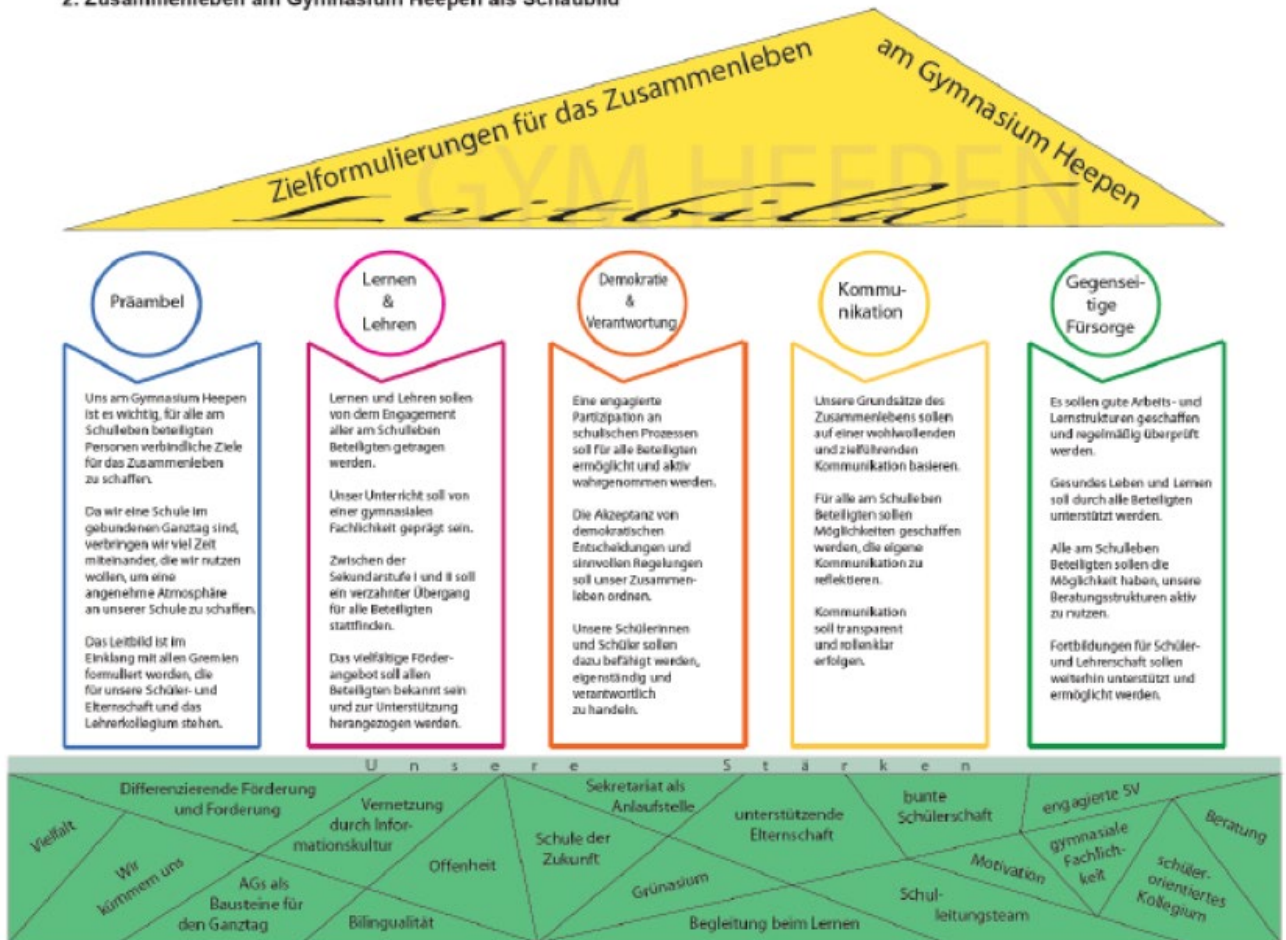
2. Zusammenleben am Gymnasium Heepen als Schaubild

Zielformulierungen für das Zusammenleben am Gymnasium Heepen

GYM HEEPEN

Leitbild

Präambel

Lernen & Lehren

Demokratie & Verantwortung

Kommunikation

Gegenseitige Fürsorge

Uns am Gymnasium Heepen ist es wichtig, für alle am Schulleben beteiligten Personen verbindliche Ziele für das Zusammenleben zu schaffen.

Da wir eine Schule im gebundenen Ganztag sind, verbringen wir viel Zeit miteinander, die wir nutzen wollen, um eine angenehme Atmosphäre an unserer Schule zu schaffen.

Das Leitbild ist im Einklang mit allen Gremien formuliert worden, die für unsere Schüler- und Elternschaft und das Lehrerkollegium stehen.

Lernen und Lehren sollen von dem Engagement aller am Schulleben Beteiligten getragen werden.

Unser Unterricht soll von einer gymnasialen Fachlichkeit geprägt sein.

Zwischen der Sekundarstufe I und II soll ein verzahnter Übergang für alle Beteiligten stattfinden.

Das vielfältige Förderangebot soll allen Beteiligten bekannt sein und zur Unterstützung herangezogen werden.

Eine engagierte Partizipation an schulischen Prozessen soll für alle Beteiligten ermöglicht und aktiv wahrgenommen werden.

Die Akzeptanz von demokratischen Entscheidungen und sinnvollen Regelungen soll unser Zusammenleben ordnen.

Unsere Schülerinnen und Schüler sollen dazu befähigt werden, eigenständig und verantwortlich zu handeln.

Unsere Grundsätze des Zusammenlebens sollen auf einer wohlwollenden und zielführenden Kommunikation basieren.

Für alle am Schulleben Beteiligten sollen Möglichkeiten geschaffen werden, die eigene Kommunikation zu reflektieren.

Kommunikation soll transparent und rollenklar erfolgen.

Es sollen gute Arbeits- und Lernstrukturen geschaffen und regelmäßig überprüft werden.

Gesundes Leben und Lernen soll durch alle Beteiligten unterstützt werden.

Alle am Schulleben Beteiligten sollen die Möglichkeit haben, unsere Beratungsstrukturen aktiv zu nutzen.

Fortbildungen für Schüler- und Lehrerschaft sollen weiterhin unterstützt und ermöglicht werden.

Unsere Stärken

Vielfalt

Differenzierende Förderung und Forderung

Wir kümmern uns

AGs als Bausteine für den Ganztag

Vernetzung durch Informationskultur

Offenheit

Bilingualität

Sekretariat als Anlaufstelle

Schule der Zukunft

Grünasium

Begleitung beim Lernen

unterstützende Elternschaft

bunte Schülerschaft

Motivation

Schulleitungsteam

engagierte SV

gymnasiale Fachlichkeit

Beratung

schülerorientiertes Kollegium